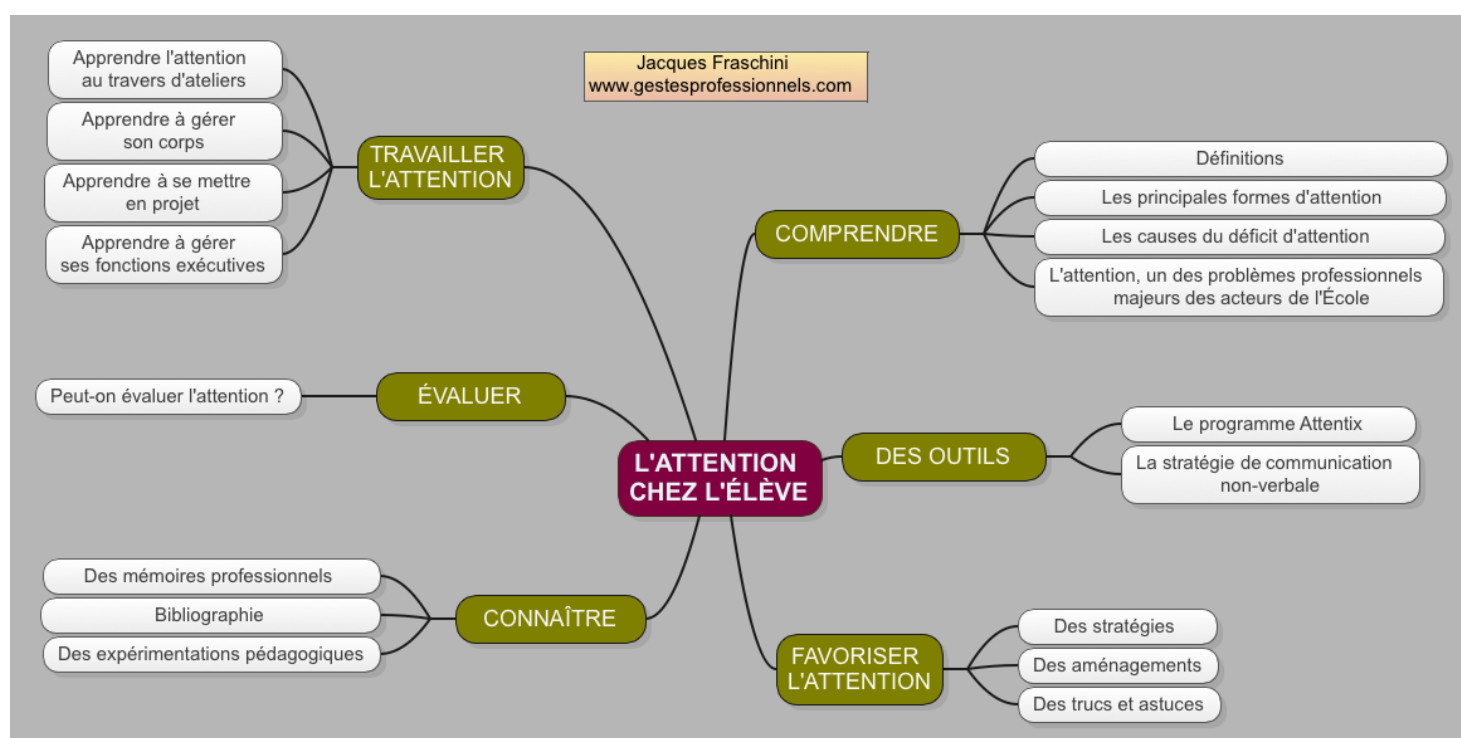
Jacques Fraschini
www.gestesprofessionnels.com

L'ATTENTION CHEZ L'ÉLÈVE

TRAVAILLER L'ATTENTION

Apprendre l'attention au travers d'ateliers

Apprendre à gérer son corps

Apprendre à se mettre en projet

Apprendre à gérer ses fonctions exécutives

COMPRENDRE

Définitions

Les principales formes d'attention

Les causes du déficit d'attention

L'attention, un des problèmes professionnels majeurs des acteurs de l'École

ÉVALUER

Peut-on évaluer l'attention ?

DES OUTILS

Le programme Attentix

La stratégie de communication non-verbale

CONNAÎTRE

Des mémoires professionnels

Bibliographie

Des expérimentations pédagogiques

FAVORISER L'ATTENTION

Des stratégies

Des aménagements

Des trucs et astuces